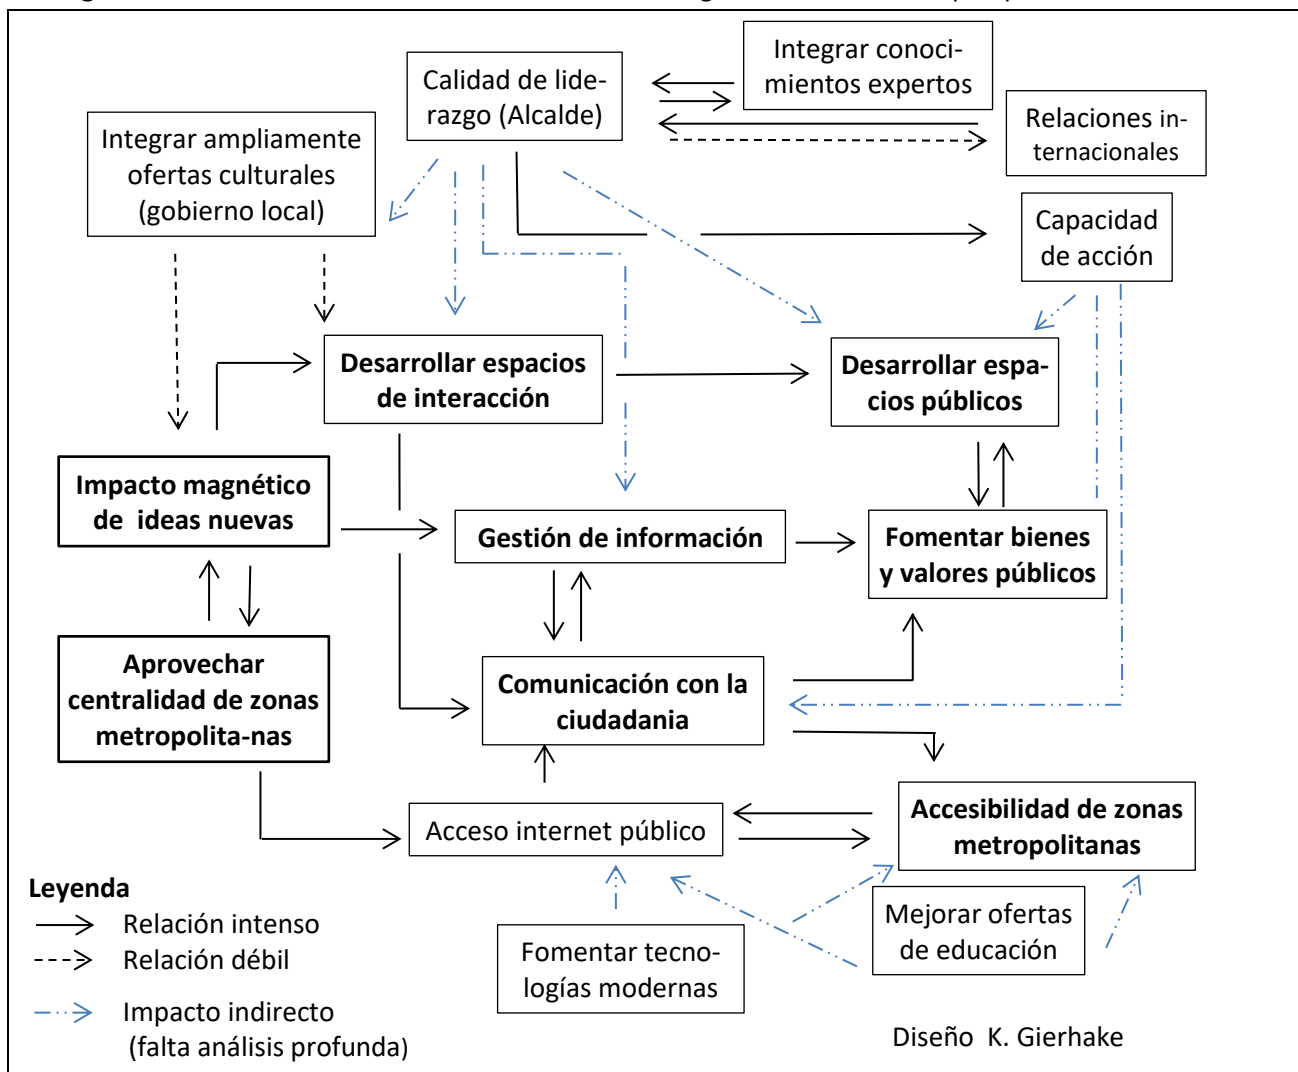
Calidad de liderazgo (Alcalde)

Integrar conocimientos expertos

Relaciones internacionales

Integrar ampliamente ofertas culturales (gobierno local)

Capacidad de acción

Desarrollar espacios de interacción

Desarrollar espacios públicos

Impacto magnético de ideas nuevas

Gestión de información

Fomentar bienes y valores públicos

Aprovechar centralidad de zonas metropolita-nas

Comunicación con la ciudadania

Acceso internet público

Accesibilidad de zonas metropolitanas

Mejorar ofertas de educación

Fomentar tecnologías modernas

Leyenda
Relación intenso
Relación débil
Impacto indirecto (falta análisis profunda)

Diseño K. Gierhake